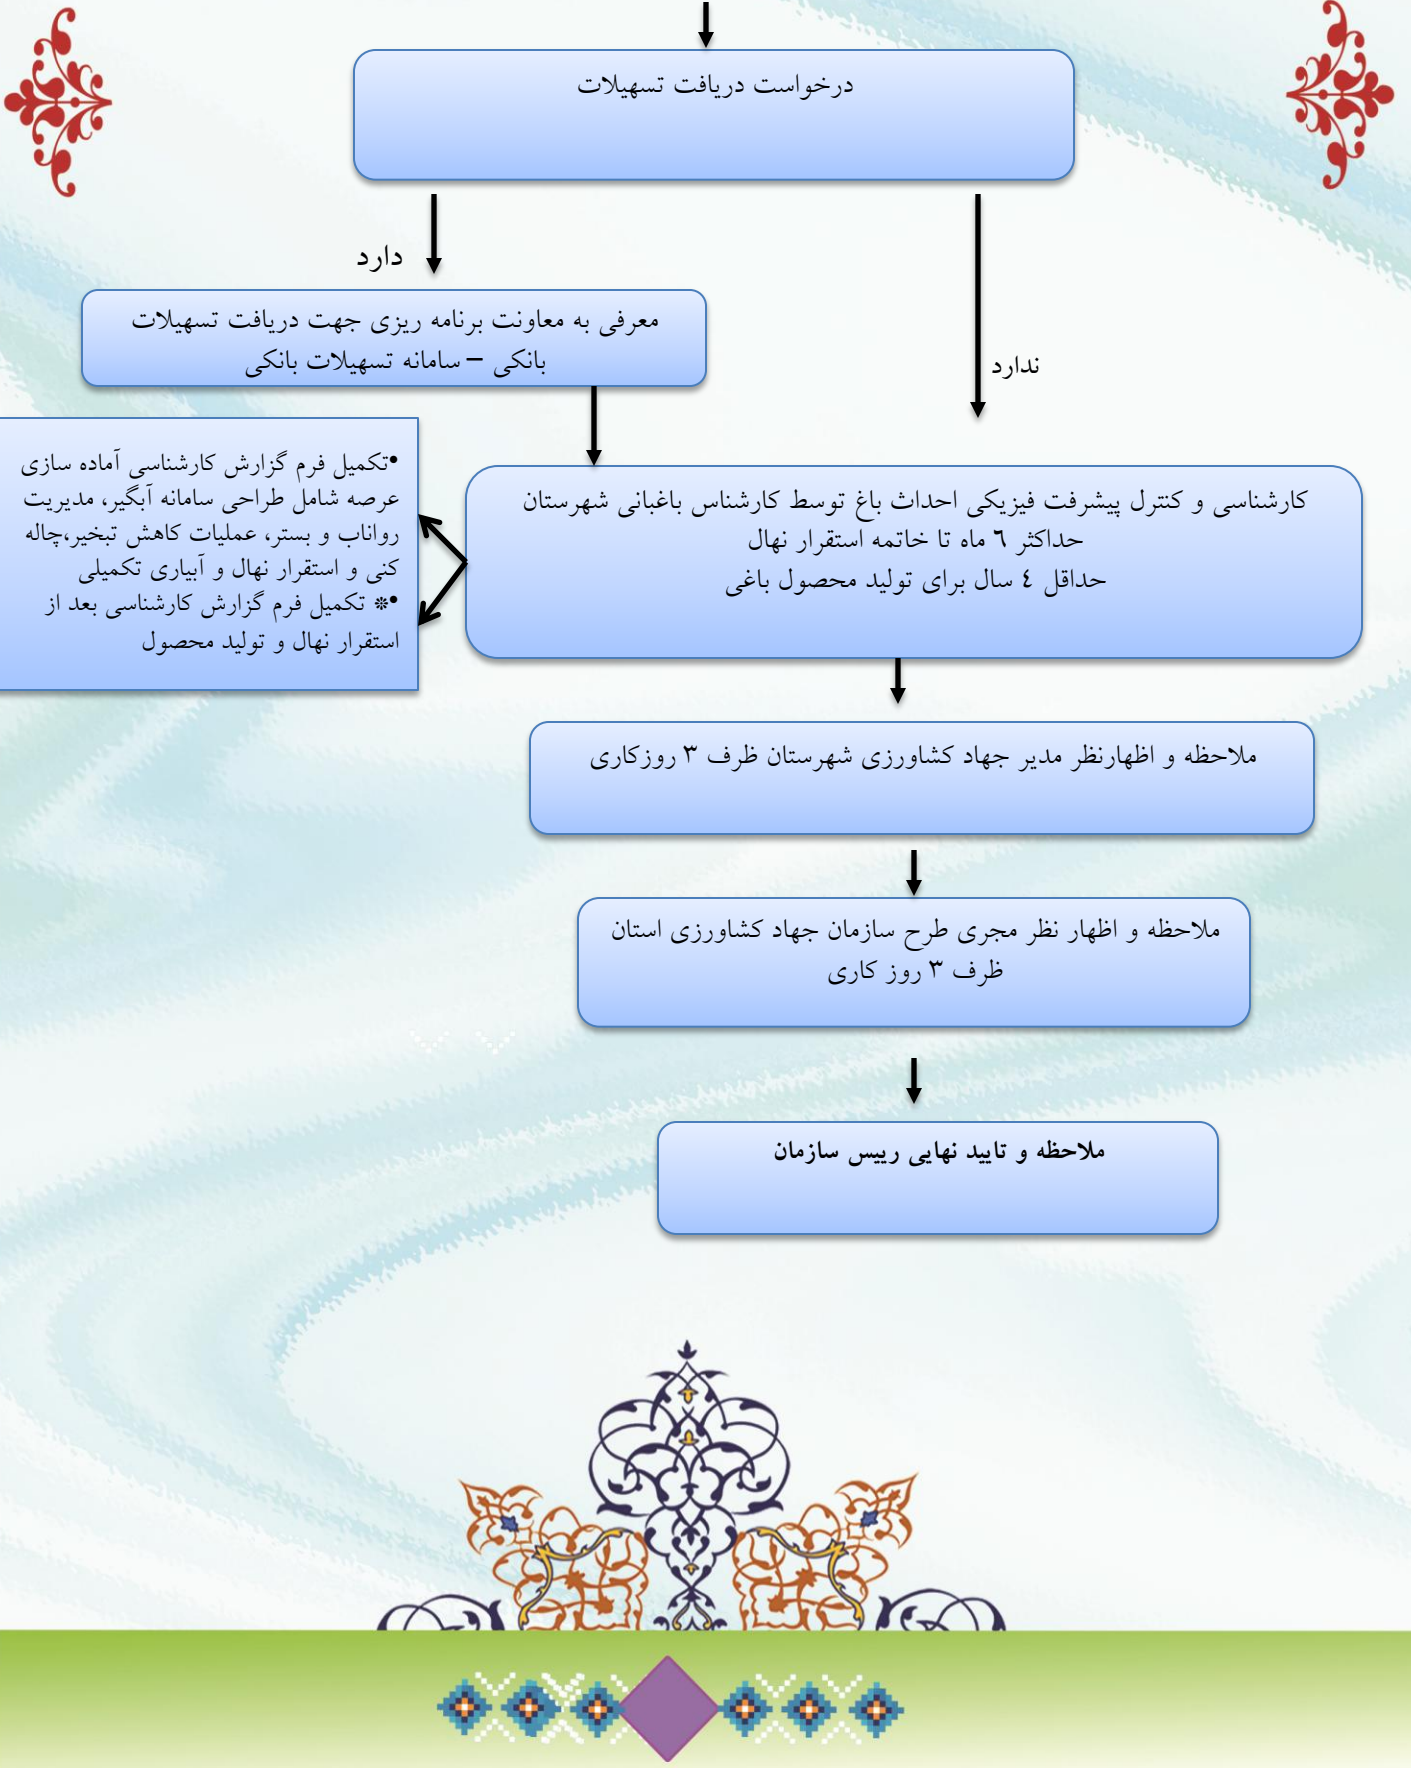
درخواست دریافت تسهیلات

دارد

ندارد

معرفی به معاونت برنامه ریزی جهت دریافت تسهیلات بانکی – سامانه تسهیلات بانکی

•تکمیل فرم گزارش کارشناسی آماده سازی عرصه شامل طراحی سامانه آبگیر، مدیریت رواناب و بستر، عملیات کاهش تبخیر،چاله کنی و استقرار نهال و آبیاری تکمیلی
•❊ تکمیل فرم گزارش کارشناسی بعد از استقرار نهال و تولید محصول

کارشناسی و کنترل پیشرفت فیزیکی احداث باغ توسط کارشناس باغبانی شهرستان
حداکثر ٦ ماه تا خاتمه استقرار نهال
حداقل ٤ سال برای تولید محصول باغی

ملاحظه و اظهارنظر مدیر جهاد کشاورزی شهرستان ظرف ۳ روزکاری

ملاحظه و اظهار نظر مجری طرح سازمان جهاد کشاورزی استان ظرف ۳ روز کاری

ملاحظه و تایید نهایی رییس سازمان